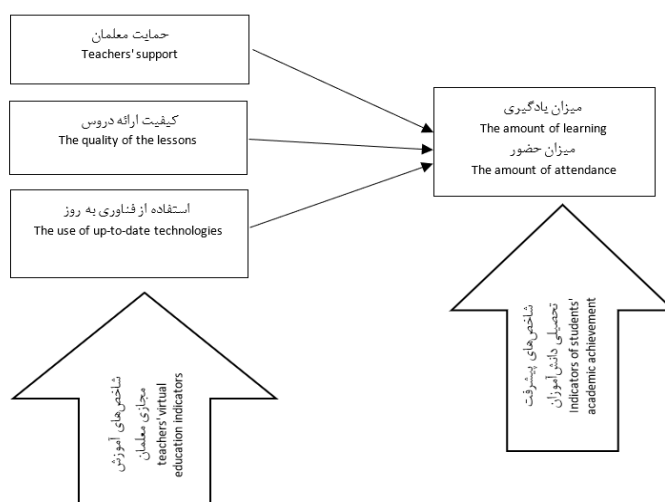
حمایت معلمان
Teachers' support

کیفیت ارائه دروس
The quality of the lessons

استفاده از فناوری به روز
The use of up-to-date technologies

میزان یادگیری
The amount of learning
میزان حضور
The amount of attendance

شاخص‌های آموزش مجازی معلمان
teachers' virtual education indicators

شاخص‌های پیشرفت تحصیلی دانش‌آموزان
Indicators of students' academic achievement